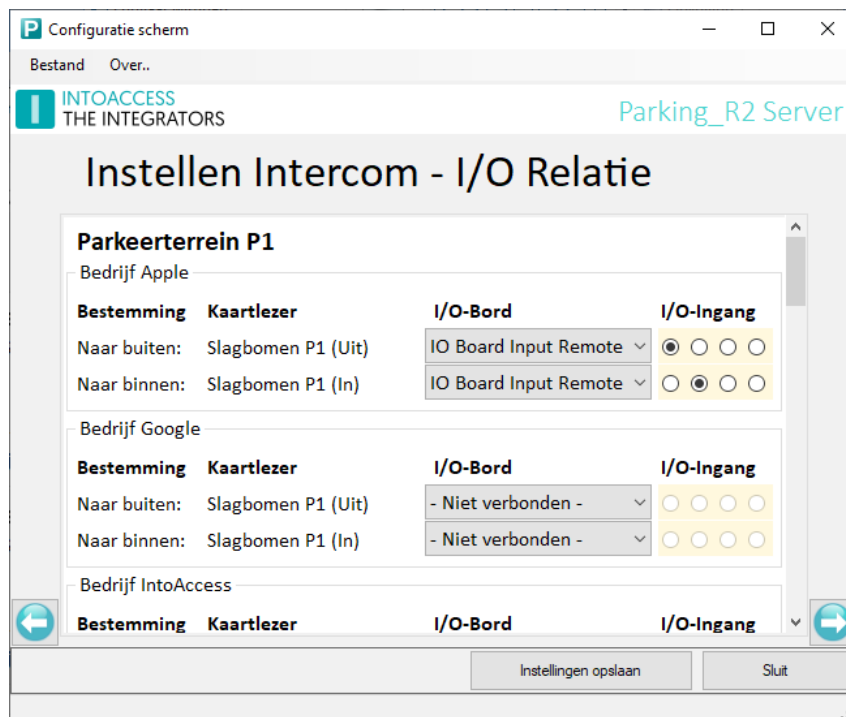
Configuratie scherm

Bestand Over..

INTOACCESS
THE INTEGRATORS

Parking_R2 Server

Instellen Intercom - I/O Relatie

Parkeerterrein P1

Bedrijf Apple

| Bestemming | Kaartlezer | I/O-Bord | I/O-Ingang |
|---|---|---|---|
| Naar buiten: | Slagbomen P1 (Uit) | IO Board Input Remote | |
| Naar binnen: | Slagbomen P1 (In) | IO Board Input Remote | |

Bedrijf Google

| Bestemming | Kaartlezer | I/O-Bord | I/O-Ingang |
|---|---|---|---|
| Naar buiten: | Slagbomen P1 (Uit) | - Niet verbonden - | |
| Naar binnen: | Slagbomen P1 (In) | - Niet verbonden - | |

Bedrijf IntoAccess

| Bestemming | Kaartlezer | I/O-Bord | I/O-Ingang |
|---|---|---|---|

Instellingen opslaan

Sluit